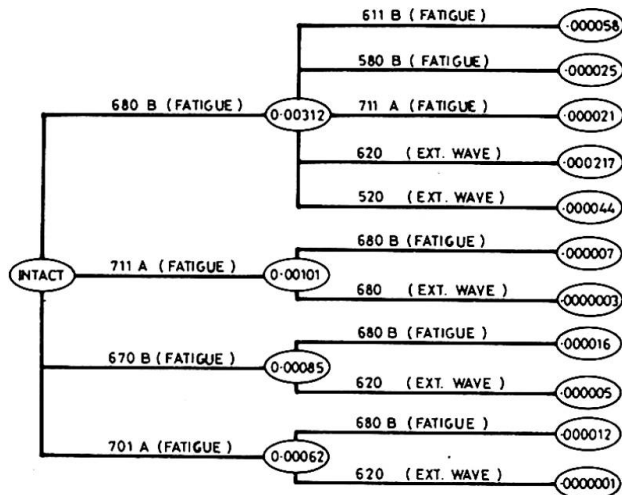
INTACT

680 B (FATIGUE)
0·00312
611 B (FATIGUE)
·000058
580 B (FATIGUE)
·000025
711 A (FATIGUE)
·000021
620 (EXT. WAVE)
·000217
520 (EXT. WAVE)
·000044

711 A (FATIGUE)
0·00101
680 B (FATIGUE)
·000007
680 (EXT. WAVE)
·0000003

670 B (FATIGUE)
0·00085
680 B (FATIGUE)
·000016
620 (EXT. WAVE)
·000005

701 A (FATIGUE)
0·00062
680 B (FATIGUE)
·000012
620 (EXT. WAVE)
·0000001